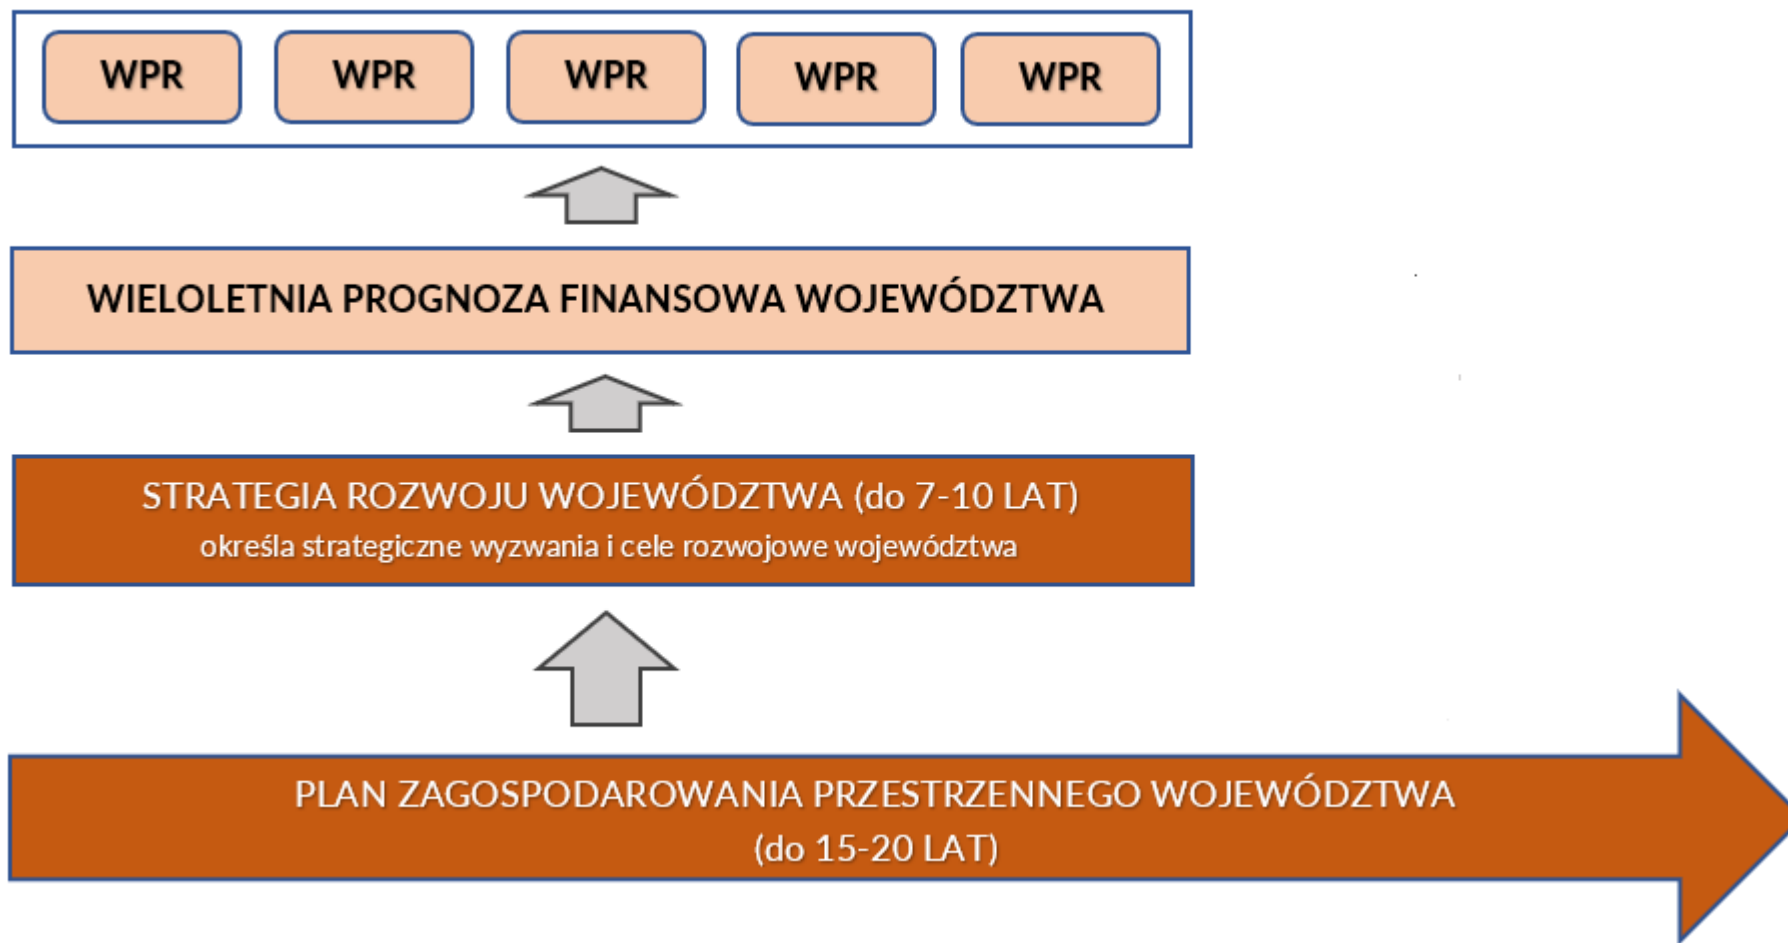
WPR WPR WPR WPR WPR

WIELOLETNIA PROGNOZA FINANSOWA WOJEWÓDZTWA

STRATEGIA ROZWOJU WOJEWÓDZTWA (do 7-10 LAT)
określa strategiczne wyzwania i cele rozwojowe województwa

PLAN ZAGOSPODAROWANIA PRZESTRZENNEGO WOJEWÓDZTWA
(do 15-20 LAT)